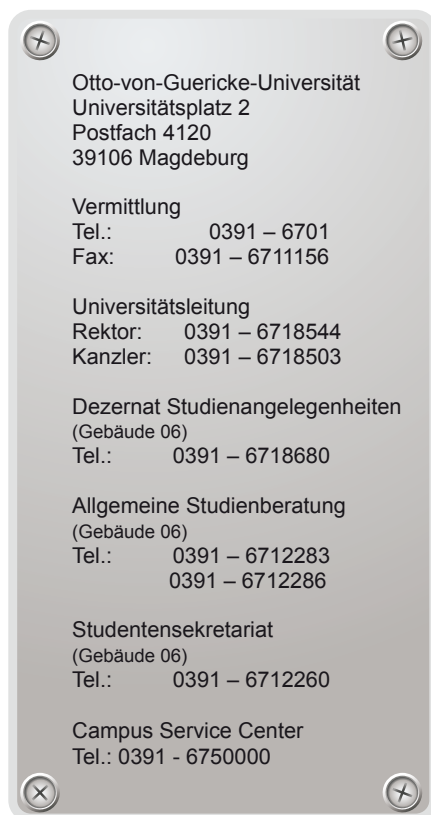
Otto-von-Guericke-Universität
Universitätsplatz 2
Postfach 4120
39106 Magdeburg

Vermittlung
Tel.: 0391 – 6701
Fax: 0391 – 6711156

Universitätsleitung
Rektor: 0391 – 6718544
Kanzler: 0391 – 6718503

Dezernat Studienangelegenheiten
(Gebäude 06)
Tel.: 0391 – 6718680

Allgemeine Studienberatung
(Gebäude 06)
Tel.: 0391 – 6712283
0391 – 6712286

Studentensekretariat
(Gebäude 06)
Tel.: 0391 – 6712260

Campus Service Center
Tel.: 0391 - 6750000